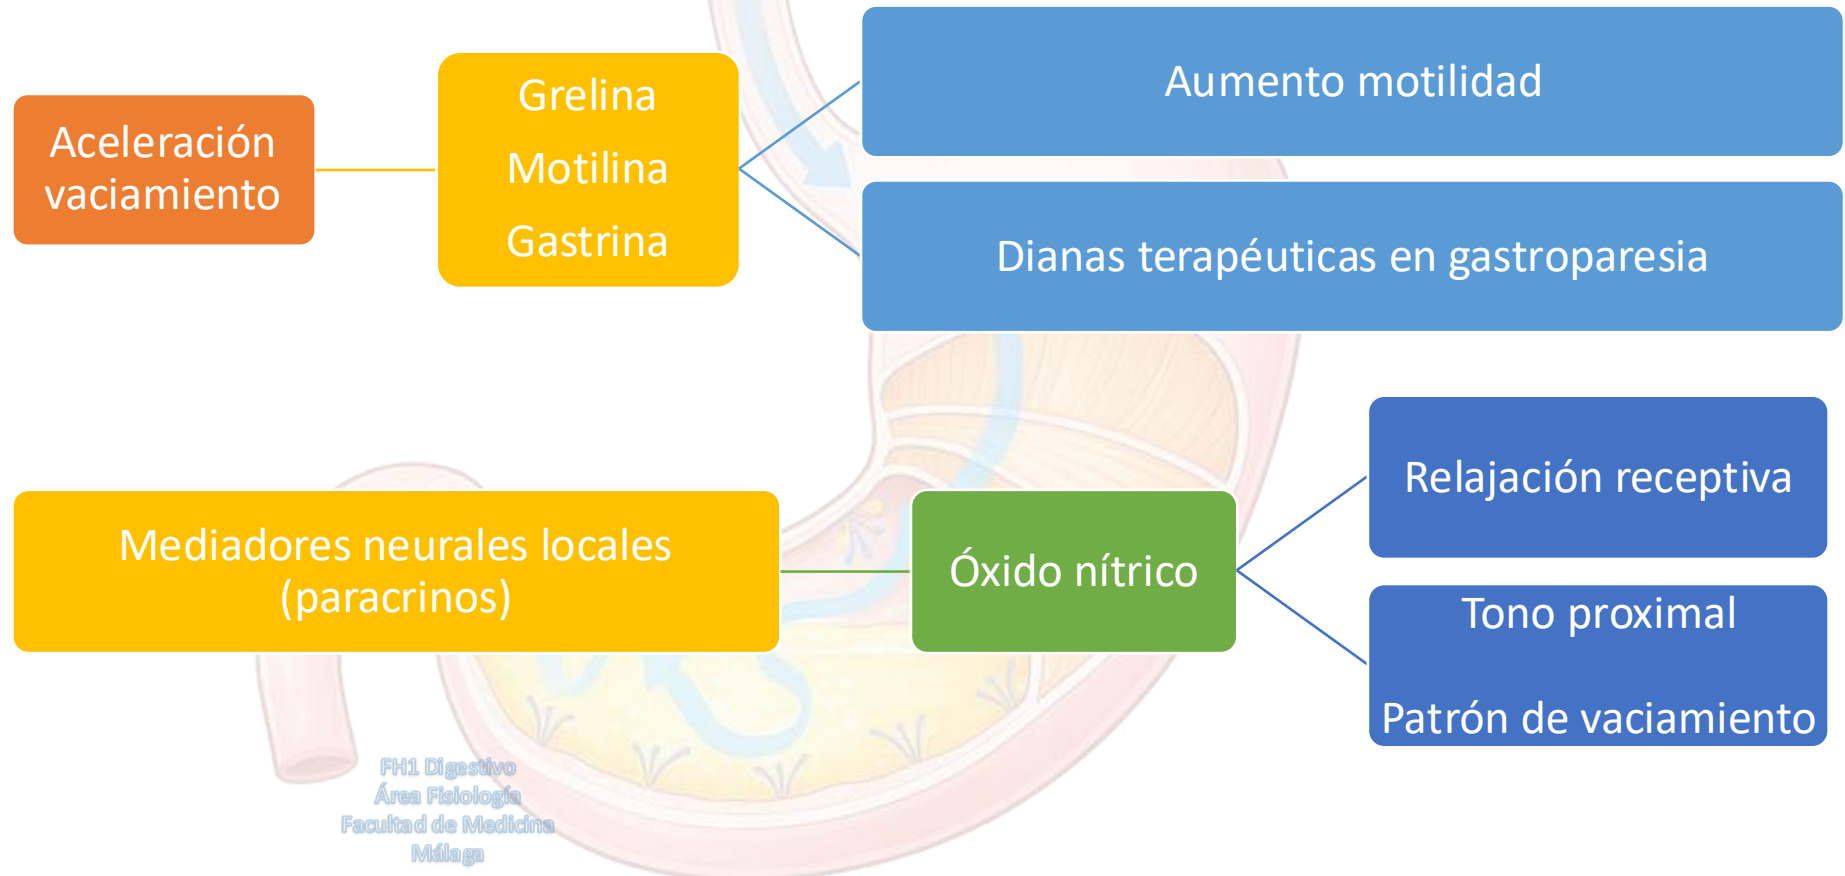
Aceleración vaciamiento

Grelina

Motilina

Gastrina

Aumento motilidad

Dianas terapéuticas en gastroparesia

Mediadores neurales locales (paracrinos)

Óxido nítrico

Relajación receptiva

Tono proximal

Patrón de vaciamiento

FH1 Digestivo
Área Fisiología
Facultad de Medicina
Málaga